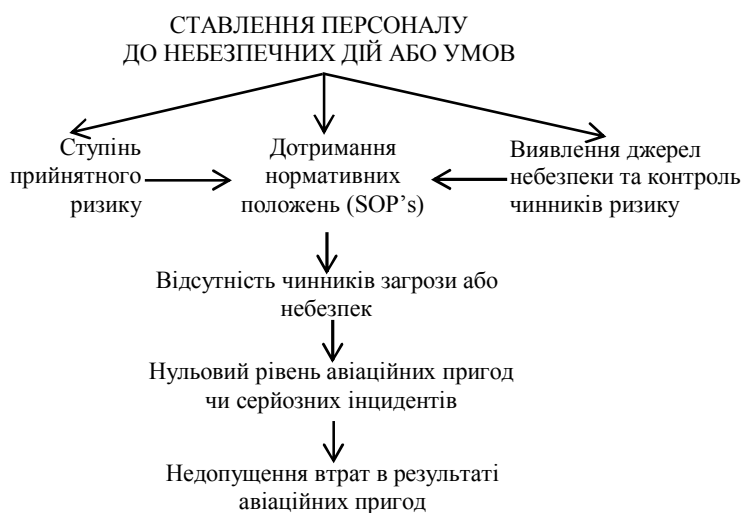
СТАВЛЕННЯ ПЕРСОНАЛУ ДО НЕБЕЗПЕЧНИХ ДІЙ АБО УМОВ

Ступінь прийнятного ризику

Дотримання нормативних положень (SOP's)

Виявлення джерел небезпеки та контроль чинників ризику

Відсутність чинників загрози або небезпек

Нульовий рівень авіаційних пригод чи серйозних інцидентів

Недопущення втрат в результаті авіаційних пригод